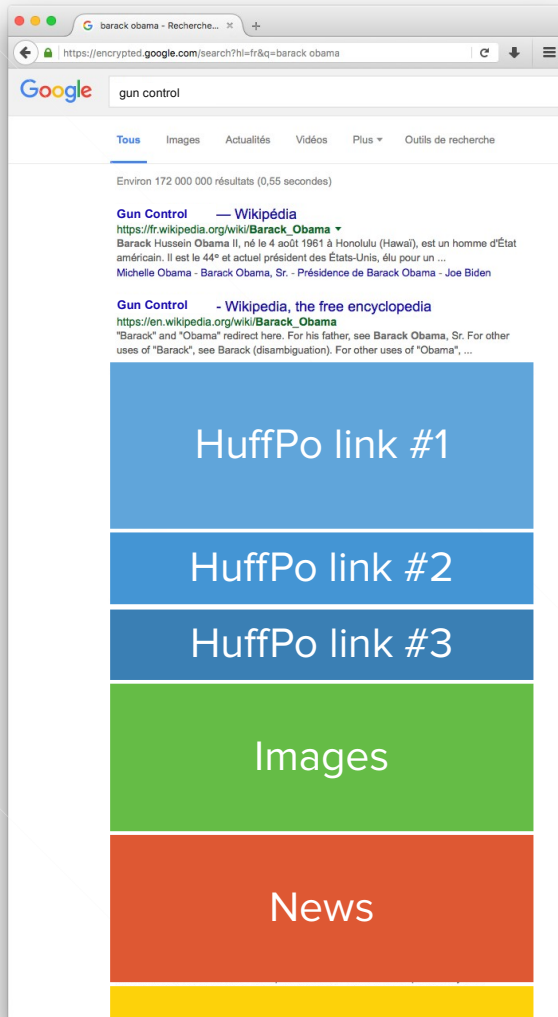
barack obama - Recherche...

https://encrypted.google.com/search?hl=fr&q=barack obama

Google

gun control

Tous Images Actualités Vidéos Plus Outils de recherche

Environ 172 000 000 résultats (0,55 secondes)

Gun Control — Wikipédia
https://fr.wikipedia.org/wiki/Barack_Obama
Barack Hussein Obama II, né le 4 août 1961 à Honolulu (Hawaï), est un homme d'État américain. Il est le 44e et actuel président des États-Unis, élu pour un ...
Michelle Obama - Barack Obama, Sr. - Présidence de Barack Obama - Joe Biden

Gun Control - Wikipedia, the free encyclopedia
https://en.wikipedia.org/wiki/Barack_Obama
"Barack" and "Obama" redirect here. For his father, see Barack Obama, Sr. For other uses of "Barack", see Barack (disambiguation). For other uses of "Obama", ...

HuffPo link #1

HuffPo link #2

HuffPo link #3

Images

News